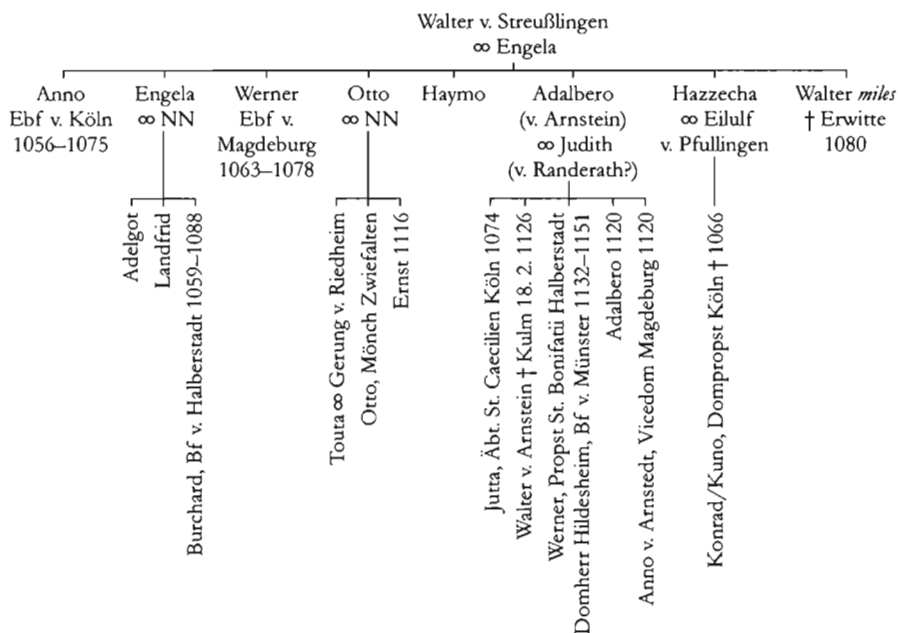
Walter v. Streußlingen
∞ Engela

Anno
Ebf v. Köln
1056–1075

Engela
∞ NN

Adelgot

Landfrid

Burchard, Bf v. Halberstadt 1059–1088

Werner
Ebf v.
Magdeburg
1063–1078

Otto
∞ NN

Touta ∞ Gerung v. Riedheim

Otto, Mönch Zwiefalten

Ernst 1116

Haymo

Adalbero
(v. Arnstein)
∞ Judith
(v. Randerath?)

Jutta, Äbt. St. Caecilien Köln 1074

Walter v. Arnstein † Kulm 18. 2. 1126

Werner, Propst St. Bonifatii Halberstadt
Domherr Hildesheim, Bf v. Münster 1132–1151

Adalbero 1120

Anno v. Arnstedt, Vicedom Magdeburg 1120

Hazzecha
∞ Eilulf
v. Pfullingen

Konrad/Kuno, Dompropst Köln † 1066

Walter *miles*
† Erwitte
1080